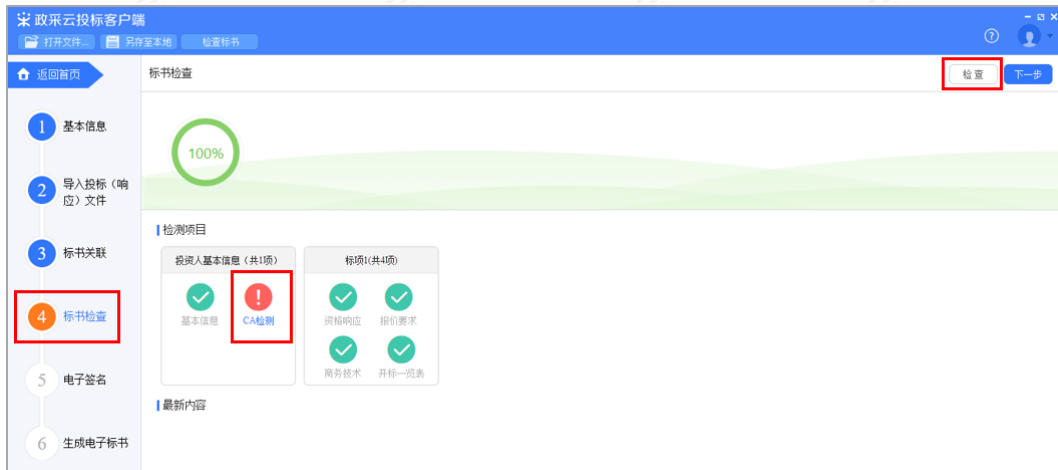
政采云投标客户端

打开文件... 另存至本地 检查标书

返回首页

1 基本信息

2 导入投标（响应）文件

3 标书关联

4 标书检查

5 电子签名

6 生成电子标书

标书检查

检查 下一步

100%

检测项目

投资人基本信息（共1项）

基本信息 CA检测

标项1(共4项)

资格响应 报价要求

商务技术 开标一览表

最新内容